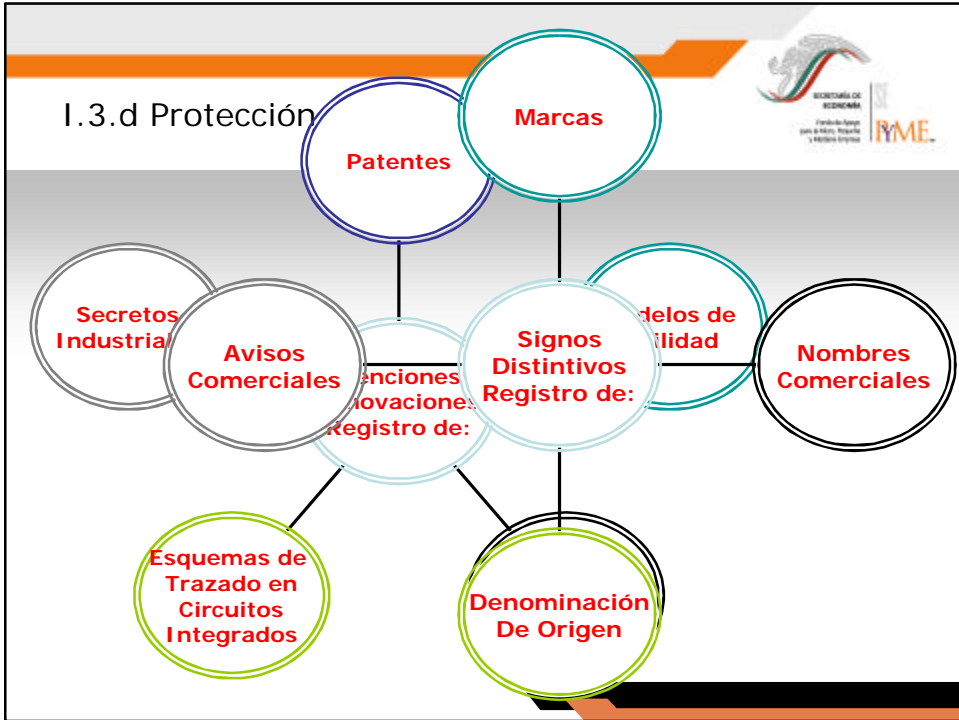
I.3.d Protección

SECRETARÍA DE ECONOMÍA

Fondo de Apoyo para la Micro, Pequeña y Mediana Empresa

PyME

Marcas

Patentes

Secretos Industrial

Avisos Comerciales

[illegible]enciones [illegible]novaciones Registro de:

Signos Distintivos Registro de:

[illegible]delos de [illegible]ilidad

Nombres Comerciales

Esquemas de Trazado en Circuitos Integrados

Denominación De Origen